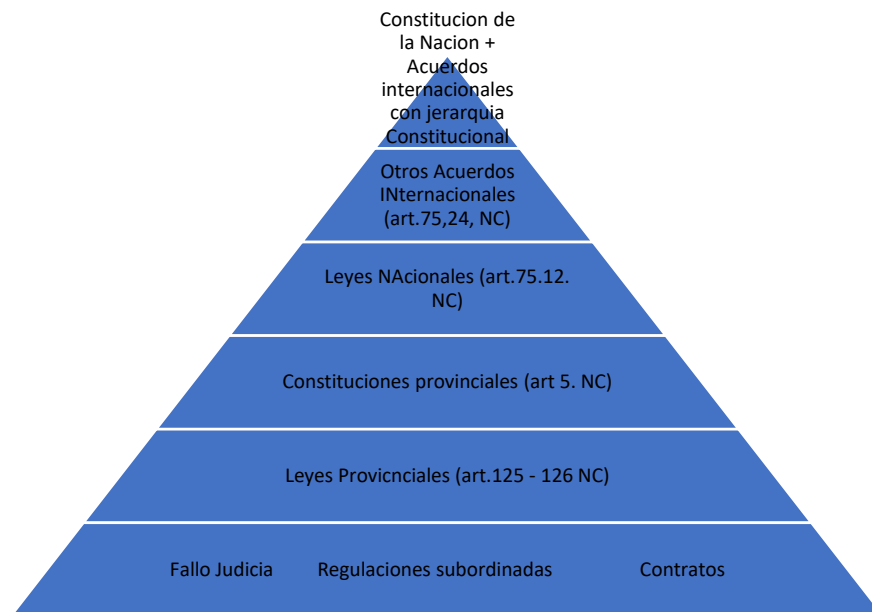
Constitucion de la Nacion + Acuerdos internacionales con jerarquia Constitucional

Otros Acuerdos INternacionales (art.75,24, NC)

Leyes NAcionales (art.75.12. NC)

Constituciones provinciales (art 5. NC)

Leyes Provicnciales (art.125 - 126 NC)

Fallo Judicia

Regulaciones subordinadas

Contratos